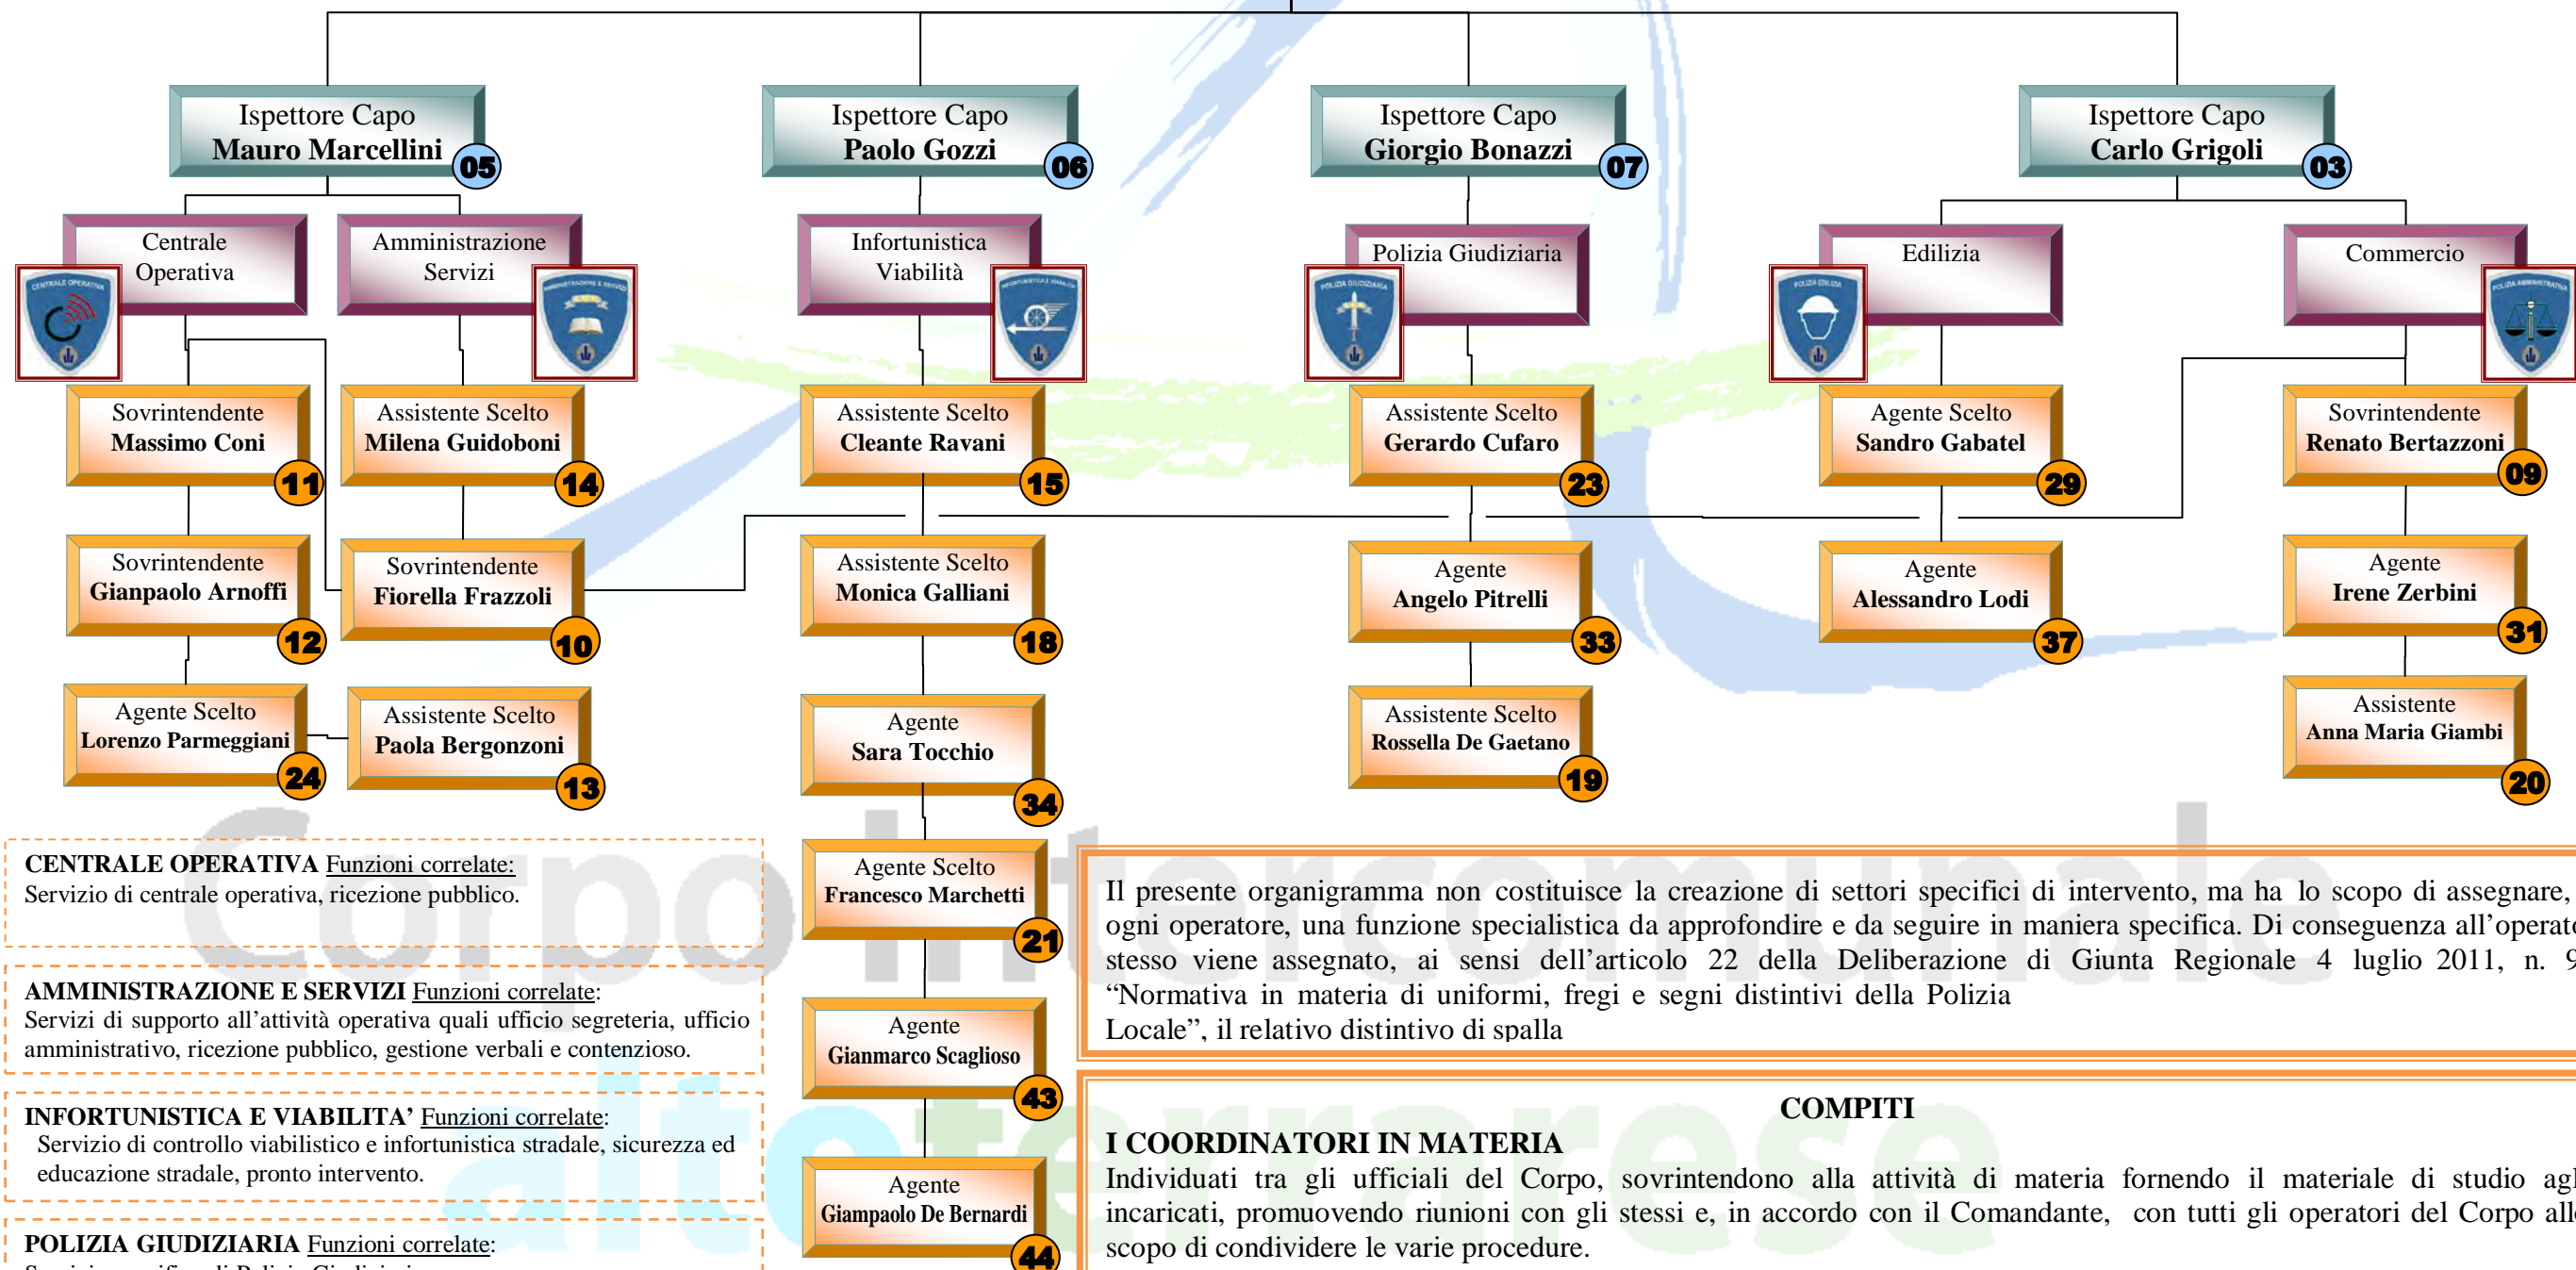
Ispettore Capo
Mauro Marcellini
05

Ispettore Capo
Paolo Gozzi
06

Ispettore Capo
Giorgio Bonazzi
07

Ispettore Capo
Carlo Grigoli
03

Centrale Operativa

Amministrazione Servizi

Infortunistica Viabilità

Polizia Giudiziaria

Edilizia

Commercio

Sovrintendente
Massimo Coni
11

Assistente Scelto
Milena Guidoboni
14

Assistente Scelto
Cleante Ravani
15

Assistente Scelto
Gerardo Cufaro
23

Agente Scelto
Sandro Gabatel
29

Sovrintendente
Renato Bertazzoni
09

Sovrintendente
Gianpaolo Arnoffi
12

Sovrintendente
Fiorella Frazzoli
10

Assistente Scelto
Monica Galliani
18

Agente
Angelo Pitrelli
33

Agente
Alessandro Lodi
37

Agente
Irene Zerbini
31

Agente Scelto
Lorenzo Parmeggiani
24

Assistente Scelto
Paola Bergonzoni
13

Agente
Sara Tocchio
34

Assistente Scelto
Rossella De Gaetano
19

Assistente
Anna Maria Giambi
20

Agente Scelto
Francesco Marchetti
21

Agente
Gianmarco Scaglioso
43

Agente
Giampaolo De Bernardi
44

CENTRALE OPERATIVA Funzioni correlate:
Servizio di centrale operativa, ricezione pubblico.

AMMINISTRAZIONE E SERVIZI Funzioni correlate:
Servizi di supporto all'attività operativa quali ufficio segreteria, ufficio amministrativo, ricezione pubblico, gestione verbali e contenzioso.

INFORTUNISTICA E VIABILITA' Funzioni correlate:
Servizio di controllo viabilistico e infortunistica stradale, sicurezza ed educazione stradale, pronto intervento.

POLIZIA GIUDIZIARIA Funzioni correlate:
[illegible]

Il presente organigramma non costituisce la creazione di settori specifici di intervento, ma ha lo scopo di assegnare, ogni operatore, una funzione specialistica da approfondire e da seguire in maniera specifica. Di conseguenza all'operat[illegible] stesso viene assegnato, ai sensi dell'articolo 22 della Deliberazione di Giunta Regionale 4 luglio 2011, n. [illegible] "Normativa in materia di uniformi, fregi e segni distintivi della Polizia Locale", il relativo distintivo di spalla

COMPITI
I COORDINATORI IN MATERIA
Individuati tra gli ufficiali del Corpo, sovrintendono alla attività di materia fornendo il materiale di studio agl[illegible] incaricati, promuovendo riunioni con gli stessi e, in accordo con il Comandante, con tutti gli operatori del Corpo all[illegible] scopo di condividere le varie procedure.